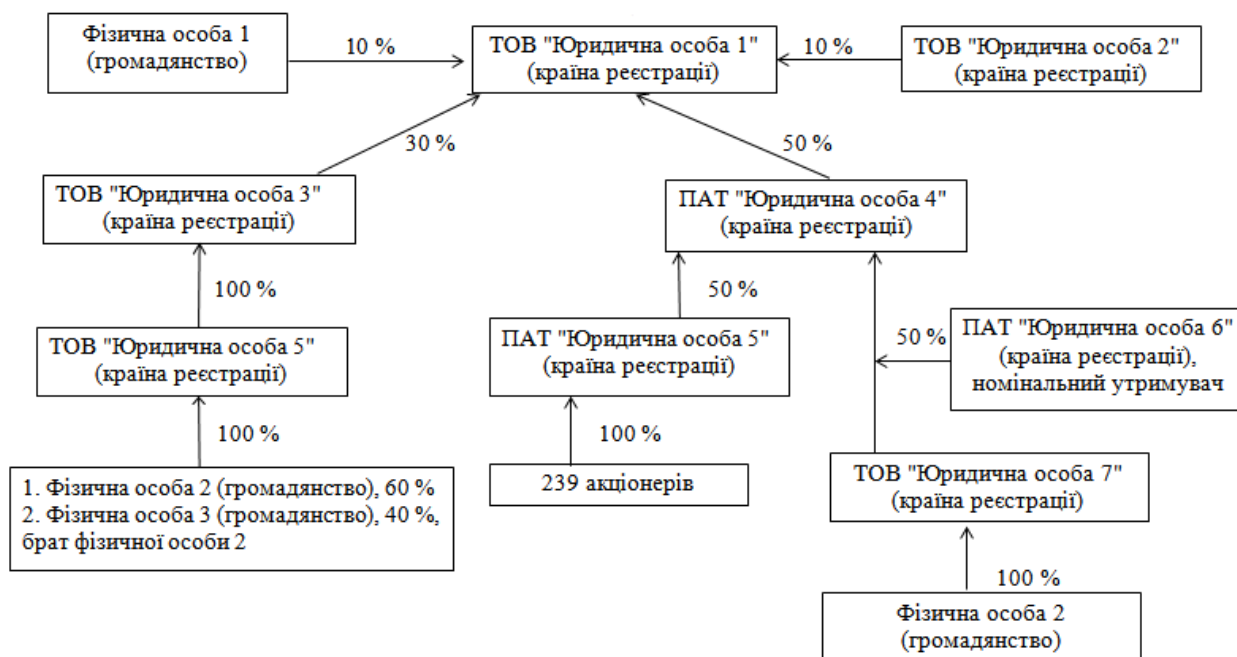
Фізична особа 1 (громадянство)

10 %

ТОВ "Юридична особа 1" (країна реєстрації)

10 %

ТОВ "Юридична особа 2" (країна реєстрації)

30 %

50 %

ТОВ "Юридична особа 3" (країна реєстрації)

ПАТ "Юридична особа 4" (країна реєстрації)

100 %

50 %

ТОВ "Юридична особа 5" (країна реєстрації)

ПАТ "Юридична особа 5" (країна реєстрації)

50 %

ПАТ "Юридична особа 6" (країна реєстрації), номінальний утримувач

100 %

100 %

1. Фізична особа 2 (громадянство), 60 %
2. Фізична особа 3 (громадянство), 40 %, брат фізичної особи 2

239 акціонерів

ТОВ "Юридична особа 7" (країна реєстрації)

100 %

Фізична особа 2 (громадянство)